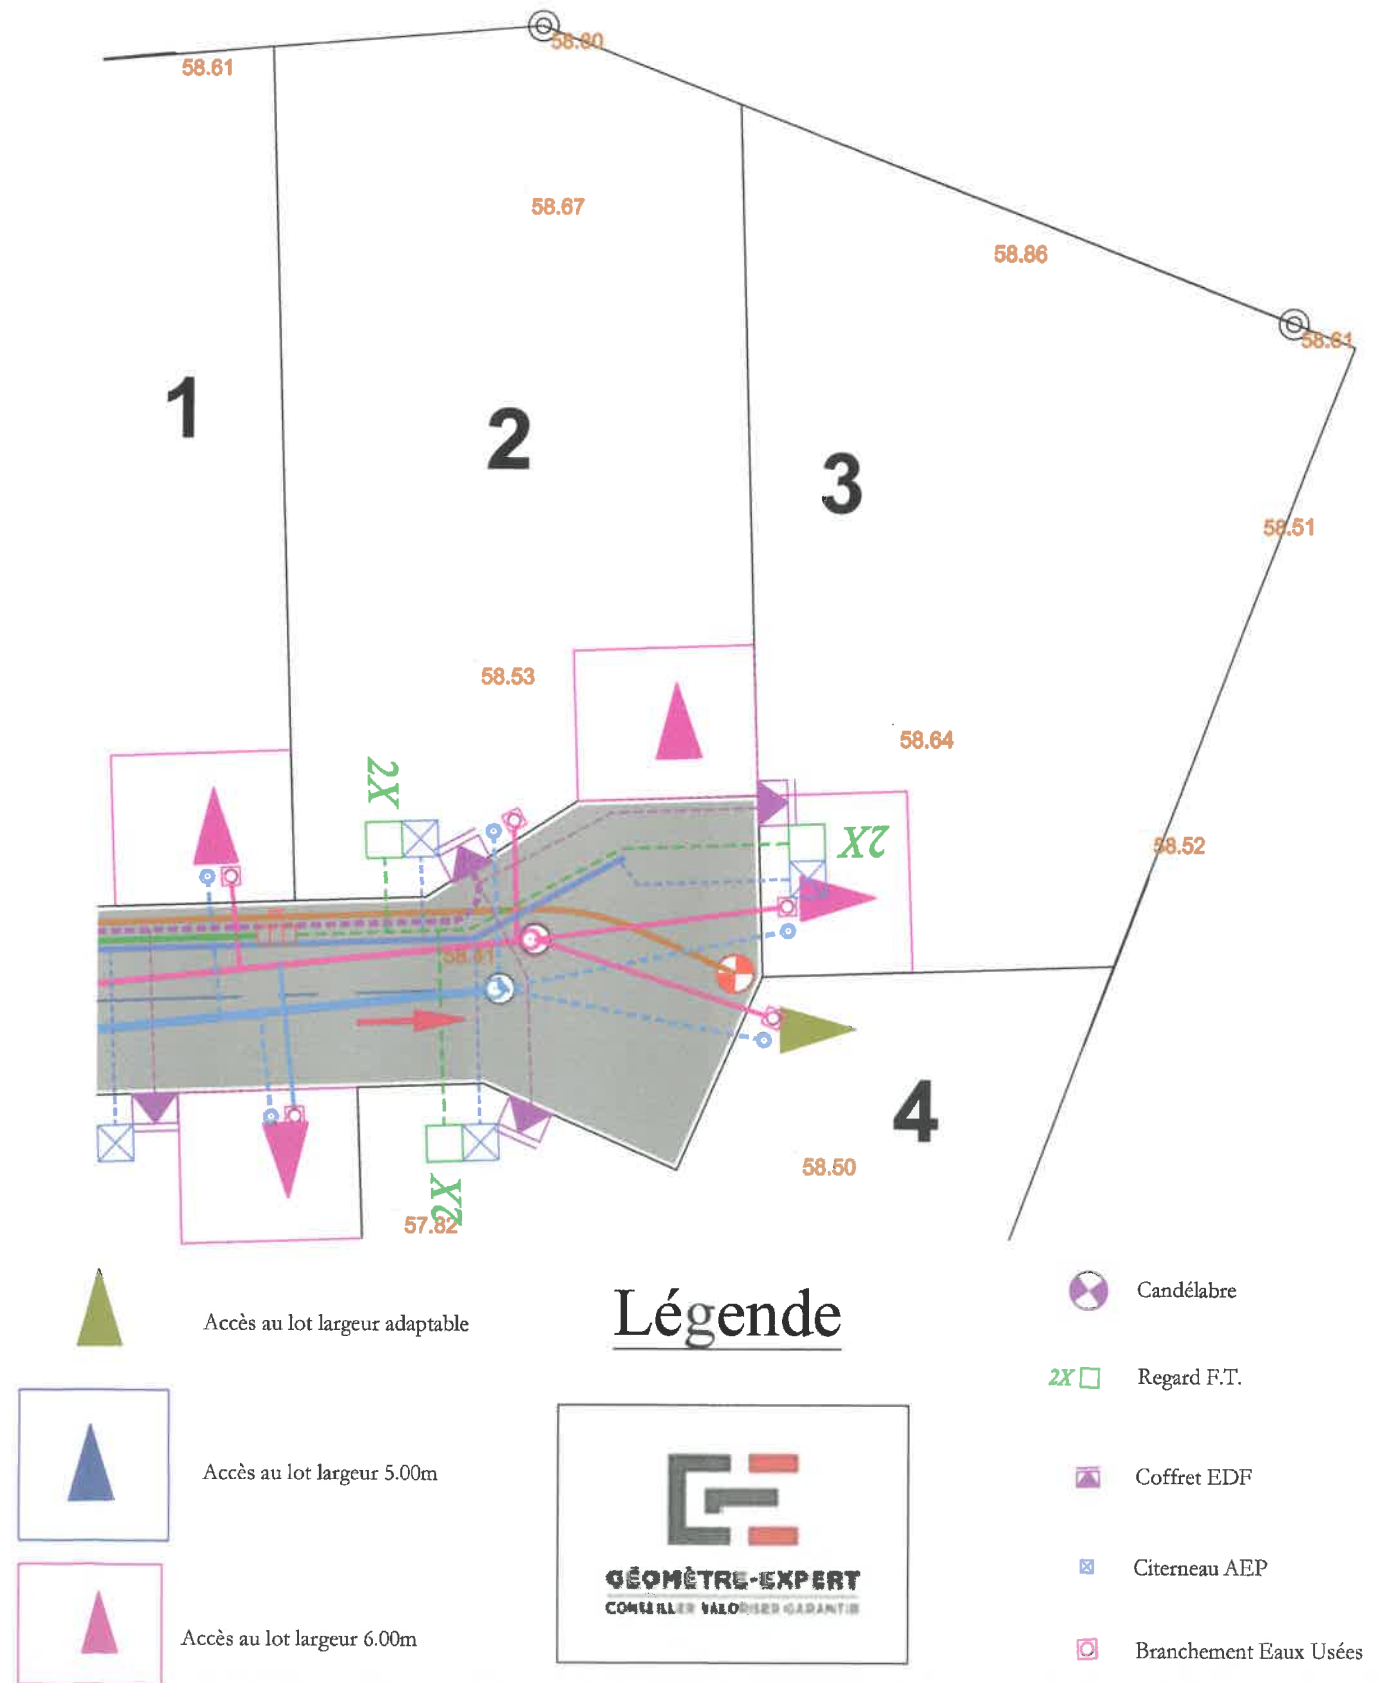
58.61

58.80

58.67

58.86

58.61

1

2

3

58.51

58.53

58.64

2X

2X

58.52

58.51

4

58.50

2X

57.82

Accès au lot largeur adaptable

Légende

Candélabre

2X Regard F.T.

Accès au lot largeur 5.00m

Coffret EDF

GÉOMÈTRE-EXPERT
CONSEILLER VALORISER GARANTIR

Citerneau AEP

Accès au lot largeur 6.00m

Branchement Eaux Usées